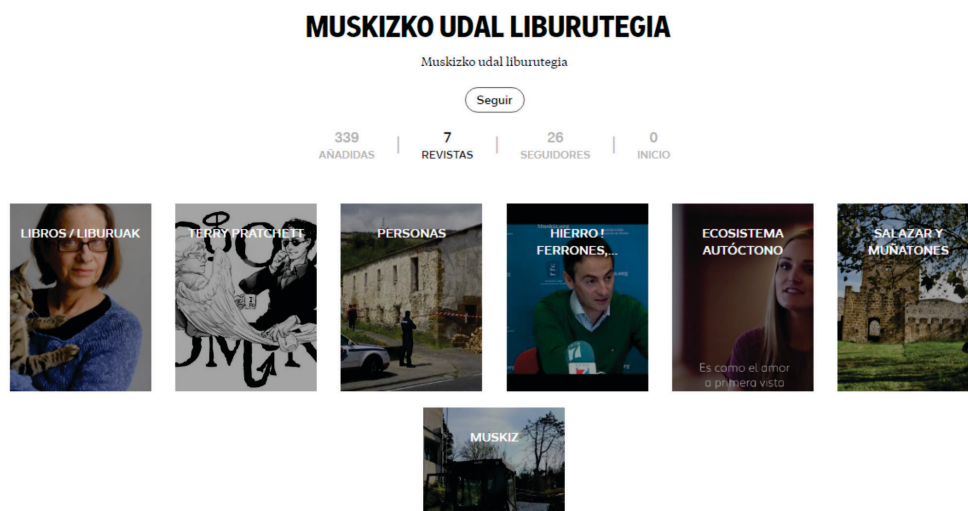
MUSKIZKO UDAL LIBURUTEGIA

Muskizko udal liburutegia

Seguir

339 AÑADIDAS | 7 REVISTAS | 26 SEGUIDORES | 0 INICIO

LIBROS / LIBURUAK

TERRY PRATCHETT

PERSONAS

HIERRO ! FERRONES,...

ECOSISTEMA AUTÓCTONO

Es como el amor a primera vista

SALAZAR Y MUÑATONES

MUSKIZ